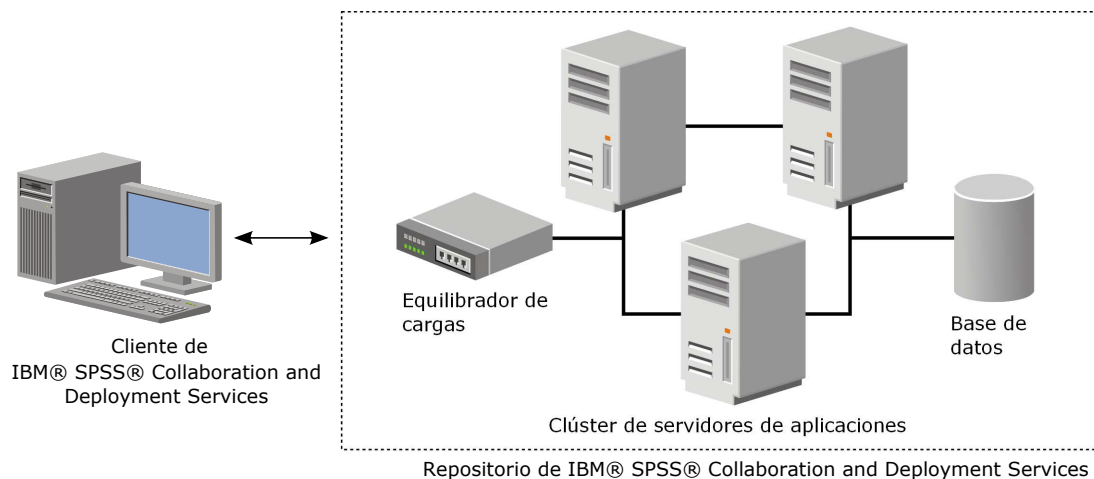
Cliente de IBM® SPSS® Collaboration and Deployment Services

Equilibrador de cargas

Base de datos

Clúster de servidores de aplicaciones

Repositorio de IBM® SPSS® Collaboration and Deployment Services